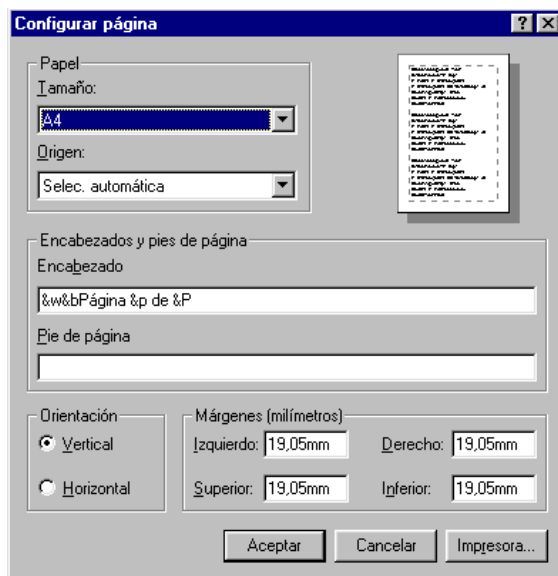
Configurar página

? ×

Papel

Tamaño:

A4

Origen:

Selec. automática

Encabezados y pies de página

Encabezado

&w&bPágina &p de &P

Pie de página

Orientación

Vertical

Horizontal

Márgenes (milímetros)

Izquierdo: 19,05mm

Derecho: 19,05mm

Superior: 19,05mm

Inferior: 19,05mm

Aceptar

Cancelar

Impresora...